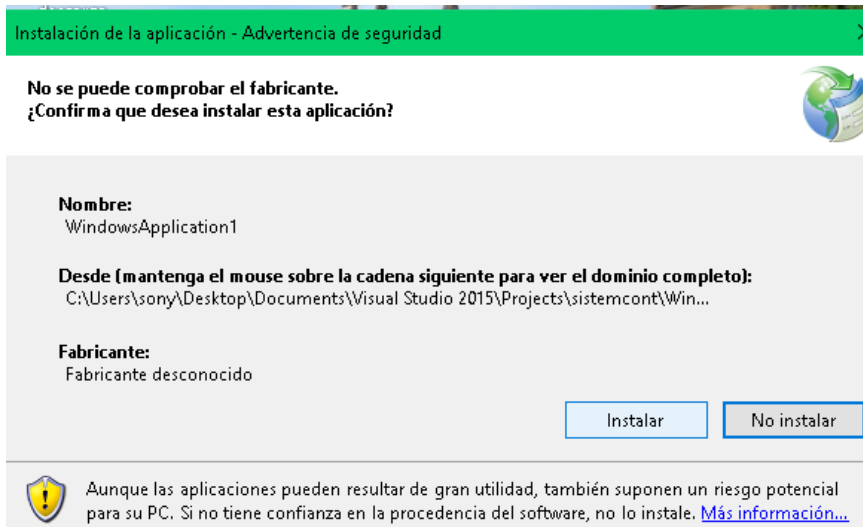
Instalación de la aplicación - Advertencia de seguridad

No se puede comprobar el fabricante.
¿Confirma que desea instalar esta aplicación?

Nombre:
WindowsApplication1

Desde (mantenga el mouse sobre la cadena siguiente para ver el dominio completo):
C:\Users\sony\Desktop\Documents\Visual Studio 2015\Projects\sistemcont\Win...

Fabricante:
Fabricante desconocido

Instalar

No instalar

Aunque las aplicaciones pueden resultar de gran utilidad, también suponen un riesgo potencial para su PC. Si no tiene confianza en la procedencia del software, no lo instale. Más información...